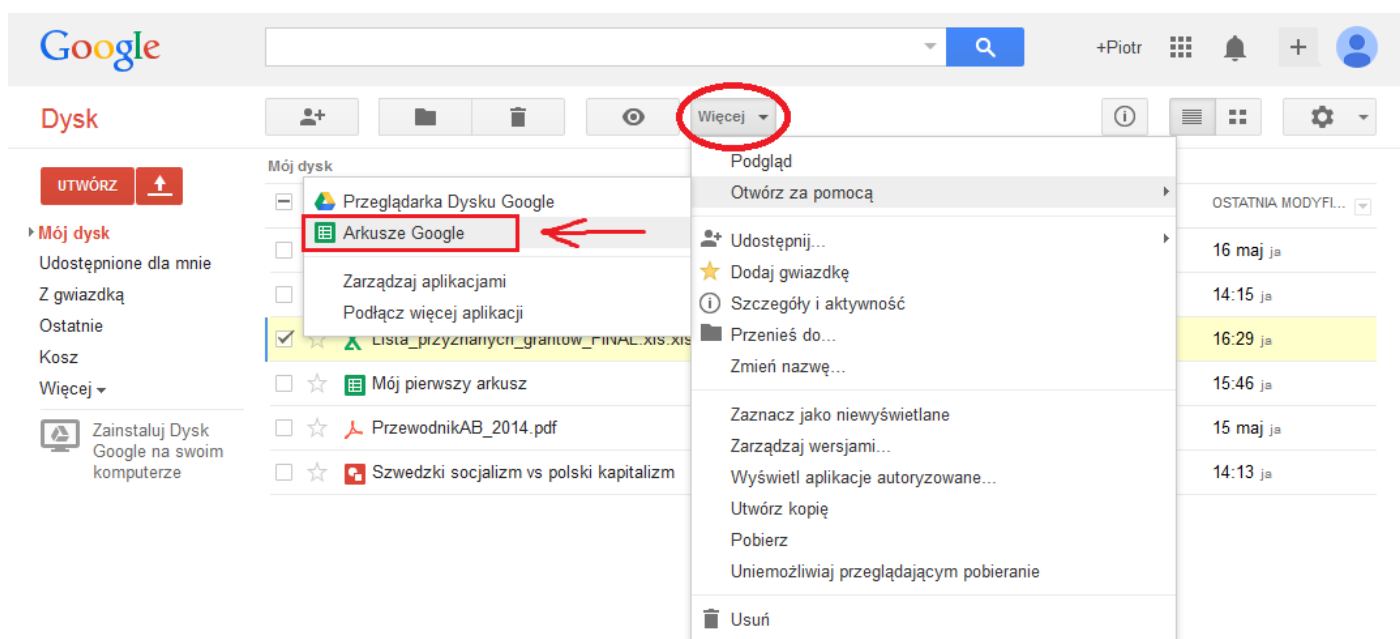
Google

+Piotr

Dysk

Więcej

UTWÓRZ

Mój dysk
Udostępnione dla mnie
Z gwiazdką
Ostatnie
Kosz
Więcej

Zainstaluj Dysk Google na swoim komputerze

Mój dysk

Przeglądarka Dysku Google
Arkusze Google

Zarządzaj aplikacjami
Podłącz więcej aplikacji

Lista_przyznanych_grantów_FINAL.xls.xls
Mój pierwszy arkusz
PrzewodnikAB_2014.pdf
Szwedzki socjalizm vs polski kapitalizm

Podgląd
Otwórz za pomocą

Udostępnij...
Dodaj gwiazdkę
Szczegóły i aktywność
Przenieś do...
Zmień nazwę...

Zaznacz jako niewyświetlane
Zarządzaj wersjami...
Wyświetl aplikacje autoryzowane...
Utwórz kopię
Pobierz
Uniemożliwiaj przeglądającym pobieranie

Usuń

OSTATNIA MODYFI...
16 maj ja
14:15 ja
16:29 ja
15:46 ja
15 maj ja
14:13 ja